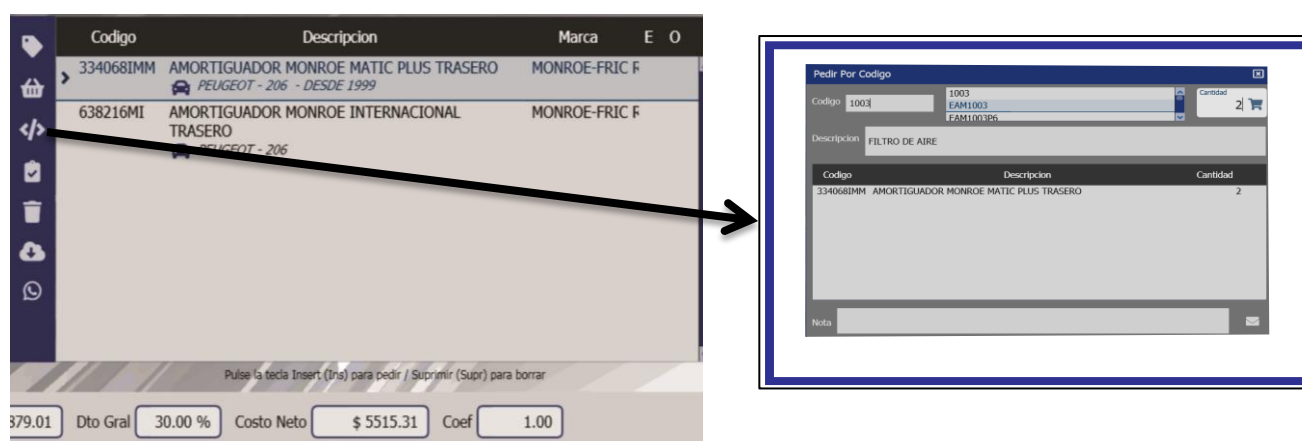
| Codigo | Descripcion | Marca | E | O |
|---|---|---|---|---|
| 334068IMM | AMORTIGUADOR MONROE MATIC PLUS TRASERO PEUGEOT - 206 - DESDE 1999 | MONROE-FRIC R | | |
| 638216MI | AMORTIGUADOR MONROE INTERNACIONAL TRASERO PEUGEOT - 206 | MONROE-FRIC R | | |

Pulse la tecla Insert (Ins) para pedir / Suprimir (Supr) para borrar

379.01 Dto Gral 30.00 % Costo Neto $ 5515.31 Coef 1.00

Pedir Por Codigo

Codigo 1003

1003
EAM1003
EAM1003P6

Cantidad 2

Descripcion FILTRO DE AIRE

| Codigo | Descripcion | Cantidad |
|---|---|---|
| 334068IMM | AMORTIGUADOR MONROE MATIC PLUS TRASERO | 2 |

Nota